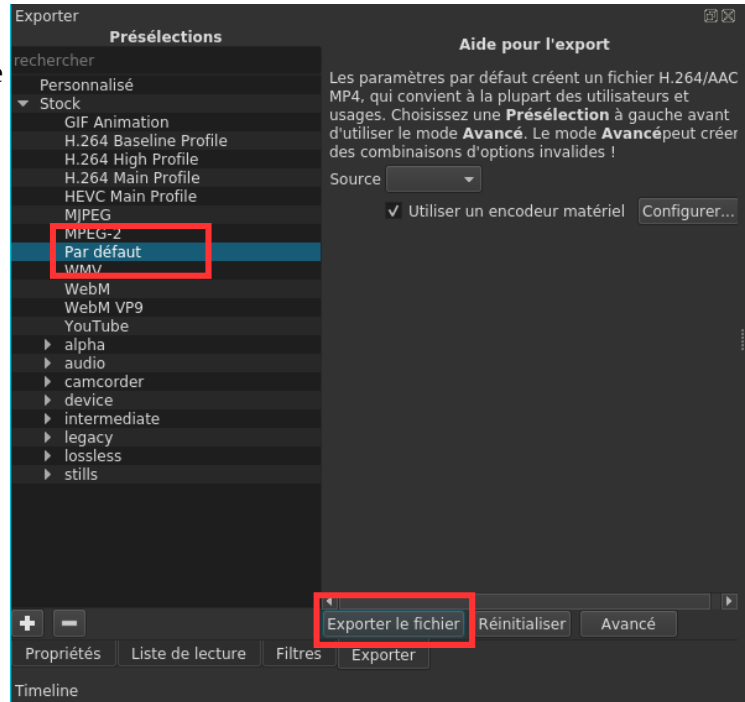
Exporter

Présélections

rechercher

Personnalisé
Stock
GIF Animation
H.264 Baseline Profile
H.264 High Profile
H.264 Main Profile
HEVC Main Profile
MJPEG
MPEG-2
Par défaut
WMV
WebM
WebM VP9
YouTube
alpha
audio
camcorder
device
intermediate
legacy
lossless
stills

Aide pour l'export

Les paramètres par défaut créent un fichier H.264/AAC MP4, qui convient à la plupart des utilisateurs et usages. Choisissez une **Présélection** à gauche avant d'utiliser le mode **Avancé**. Le mode **Avancé**peut créer des combinaisons d'options invalides !

Source

✓ Utiliser un encodeur matériel Configurer...

+ −

Exporter le fichier Réinitialiser Avancé

Propriétés Liste de lecture Filtres Exporter

Timeline